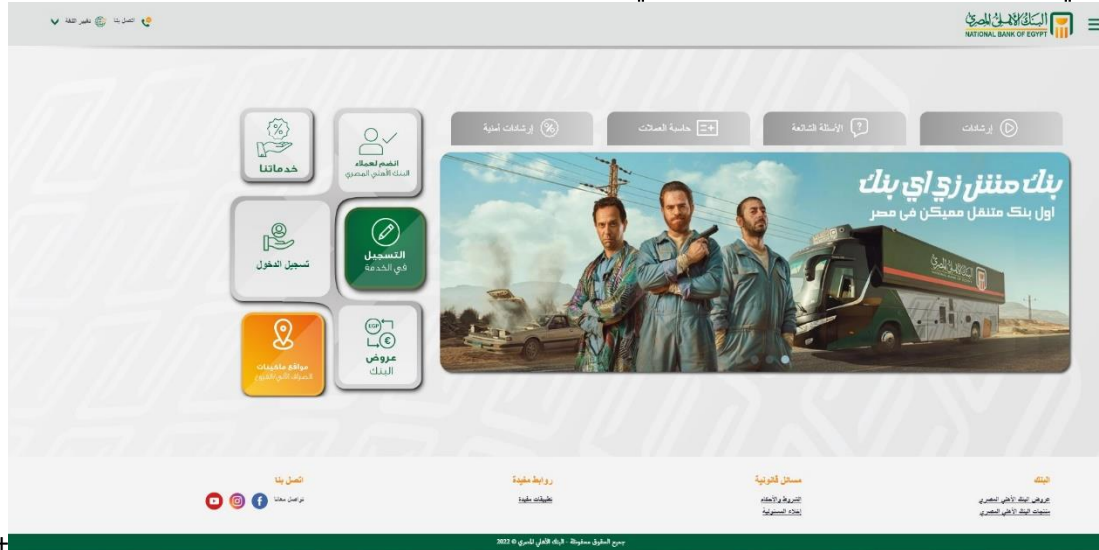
البنك الأهلي المصري
NATIONAL BANK OF EGYPT

اتصل بنا تغيير اللغة

إرشادات
الأسئلة الشائعة
حاسبة العملات
إرشادات أمنية

بنك مش زي اي بنك
اول بنك متنقل مميكن فى مصر

البنك الأهلي المصري

انضم لعملاء البنك الأهلي المصري
خدماتنا
التسجيل في الخدمة
تسجيل الدخول
عروض البنك
مواقع ماكينات الصراف الآلي الفروع

البنك
عروض البنك الأهلي المصري
منتجات البنك الأهلي المصري

مسائل قانونية
الشروط والأحكام
إخلاء المسئولية

روابط مفيدة
تطبيقات مفيدة

اتصل بنا
تواصل معانا

جميع الحقوق محفوظة - البنك الأهلي المصري © 2022